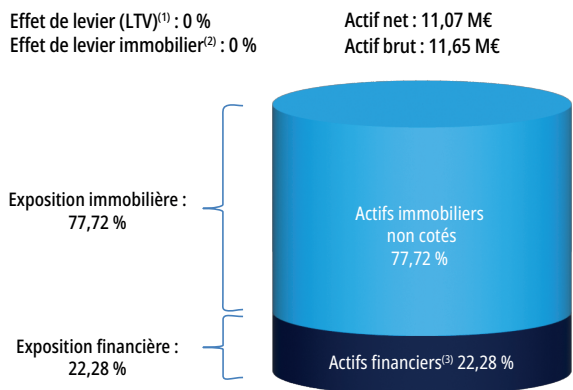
Effet de levier (LTV)$^{(1)}$ : 0 %
Effet de levier immobilier$^{(2)}$ : 0 %

Actif net : 11,07 M€
Actif brut : 11,65 M€

Exposition immobilière : 77,72 %

Actifs immobiliers non cotés 77,72 %

Exposition financière : 22,28 %

Actifs financiers$^{(3)}$ 22,28 %